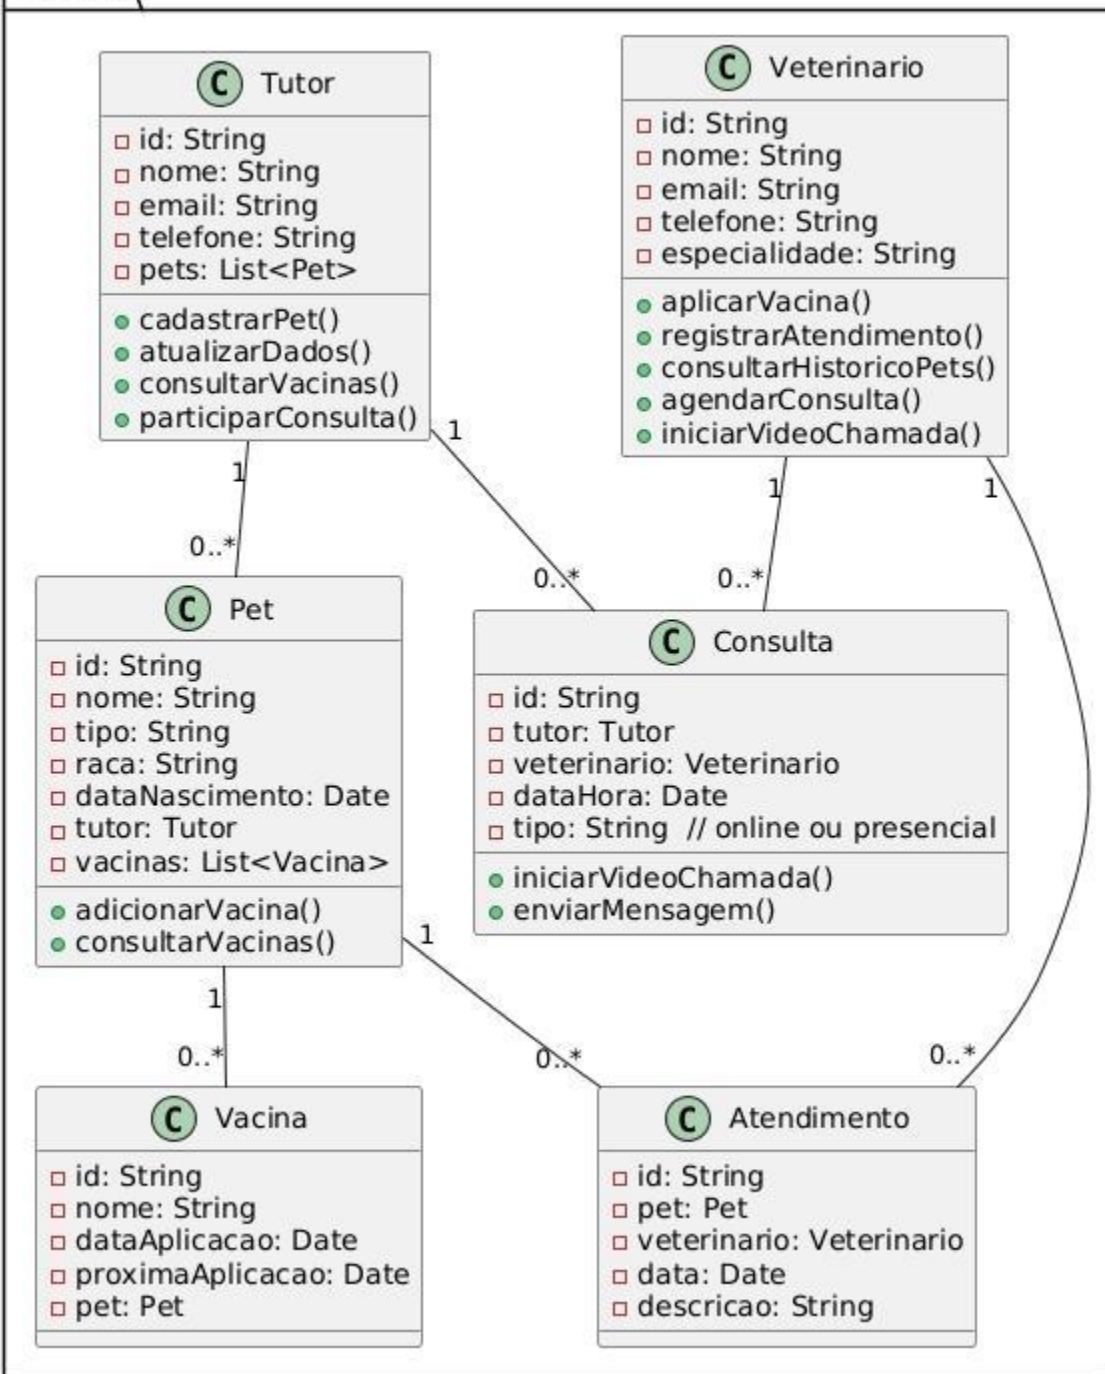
C Tutor
id: String
nome: String
email: String
telefone: String
pets: List<Pet>
cadastrarPet()
atualizarDados()
consultarVacinas()
participarConsulta()

C Veterinario
id: String
nome: String
email: String
telefone: String
especialidade: String
aplicarVacina()
registrarAtendimento()
consultarHistoricoPets()
agendarConsulta()
iniciarVideoChamada()

1
0..*
1
0..*
1
0..*
1

C Pet
id: String
nome: String
tipo: String
raca: String
dataNascimento: Date
tutor: Tutor
vacinas: List<Vacina>
adicionarVacina()
consultarVacinas()

C Consulta
id: String
tutor: Tutor
veterinario: Veterinario
dataHora: Date
tipo: String // online ou presencial
iniciarVideoChamada()
enviarMensagem()

1
1
0..*
0..*
0..*

C Vacina
id: String
nome: String
dataAplicacao: Date
proximaAplicacao: Date
pet: Pet

C Atendimento
id: String
pet: Pet
veterinario: Veterinario
data: Date
descricao: String